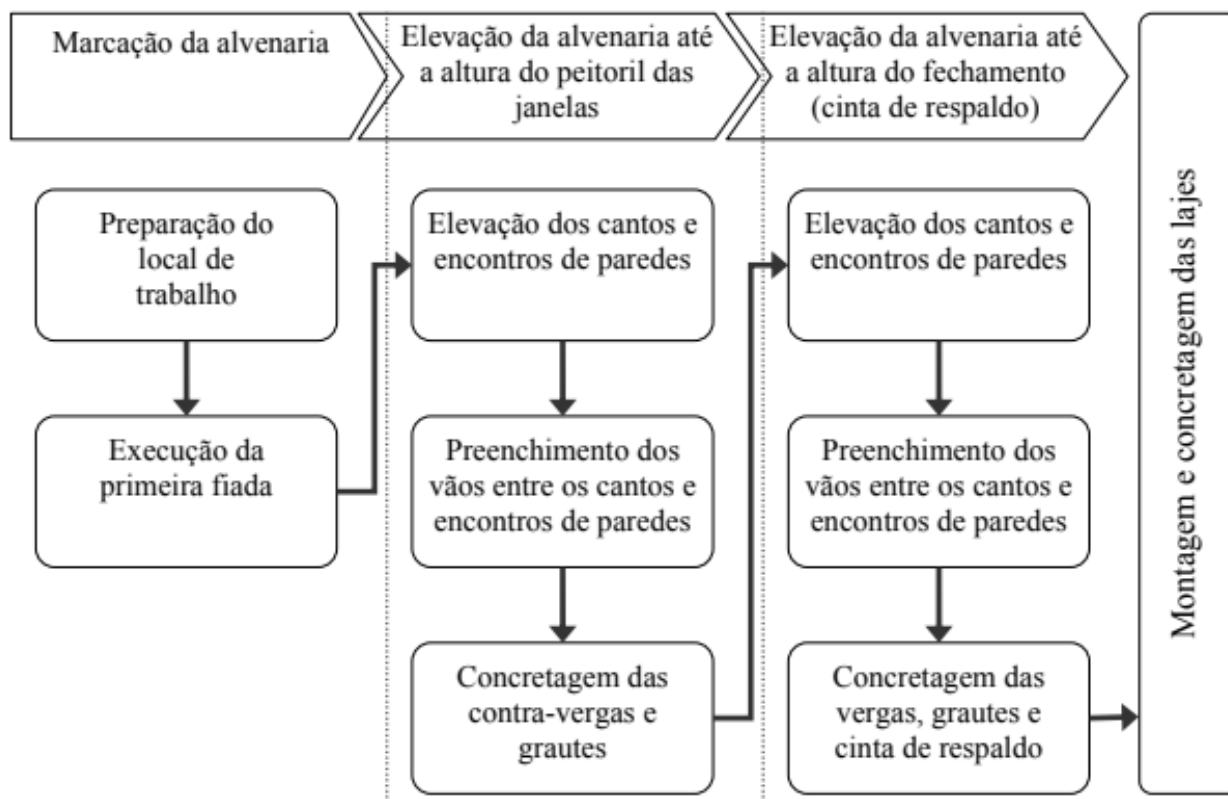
Marcação da alvenaria

Elevação da alvenaria até a altura do peitoril das janelas

Elevação da alvenaria até a altura do fechamento (cinta de respaldo)

Montagem e concretagem das lajes

Preparação do local de trabalho

Execução da primeira fiada

Elevação dos cantos e encontros de paredes

Preenchimento dos vãos entre os cantos e encontros de paredes

Concretagem das contra-vergas e grautes

Elevação dos cantos e encontros de paredes

Preenchimento dos vãos entre os cantos e encontros de paredes

Concretagem das vergas, grautes e cinta de respaldo